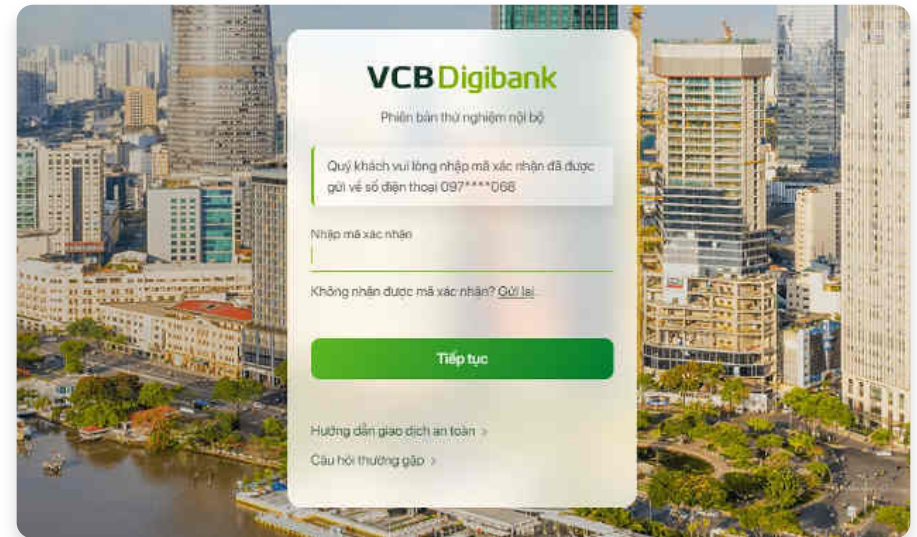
VCB Digibank

Phiên bản thử nghiệm nội bộ

Quý khách vui lòng nhập mã xác nhận đã được gửi về số điện thoại 097****068

Nhập mã xác nhận

Không nhận được mã xác nhận? Gửi lại

Tiếp tục

Hướng dẫn giao dịch an toàn >

Câu hỏi thường gặp >